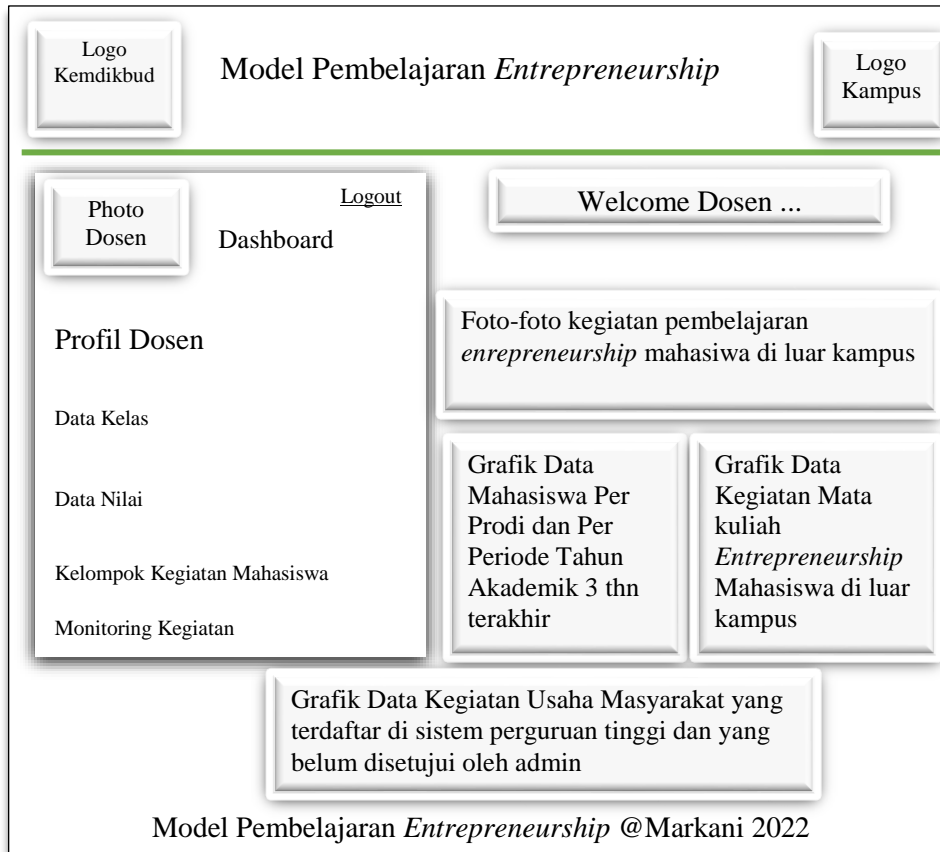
Logo Kemdikbud

Model Pembelajaran *Entrepreneurship*

Logo Kampus

Photo Dosen

Logout

Dashboard

Welcome Dosen ...

Profil Dosen

Foto-foto kegiatan pembelajaran *enrepreneurship* mahasiswa di luar kampus

Data Kelas

Data Nilai

Kelompok Kegiatan Mahasiswa

Monitoring Kegiatan

Grafik Data Mahasiswa Per Prodi dan Per Periode Tahun Akademik 3 thn terakhir

Grafik Data Kegiatan Mata kuliah *Entrepreneurship* Mahasiswa di luar kampus

Grafik Data Kegiatan Usaha Masyarakat yang terdaftar di sistem perguruan tinggi dan yang belum disetujui oleh admin

Model Pembelajaran *Entrepreneurship* @Markani 2022